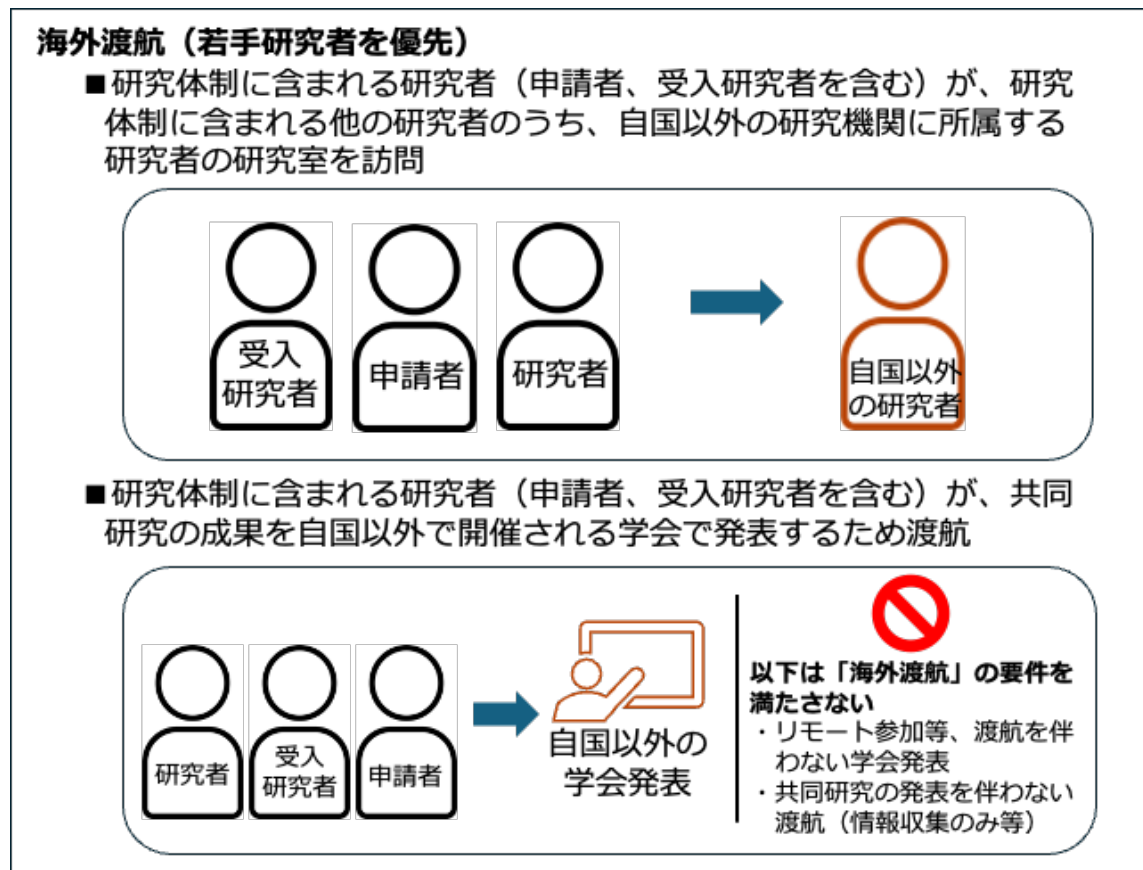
海外渡航（若手研究者を優先）

■研究体制に含まれる研究者（申請者、受入研究者を含む）が、研究体制に含まれる他の研究者のうち、自国以外の研究機関に所属する研究者の研究室を訪問

受入研究者

申請者

研究者

自国以外の研究者

■研究体制に含まれる研究者（申請者、受入研究者を含む）が、共同研究の成果を自国以外で開催される学会で発表するため渡航

研究者

受入研究者

申請者

自国以外の学会発表

以下は「海外渡航」の要件を満たさない
・リモート参加等、渡航を伴わない学会発表
・共同研究の発表を伴わない渡航（情報収集のみ等）